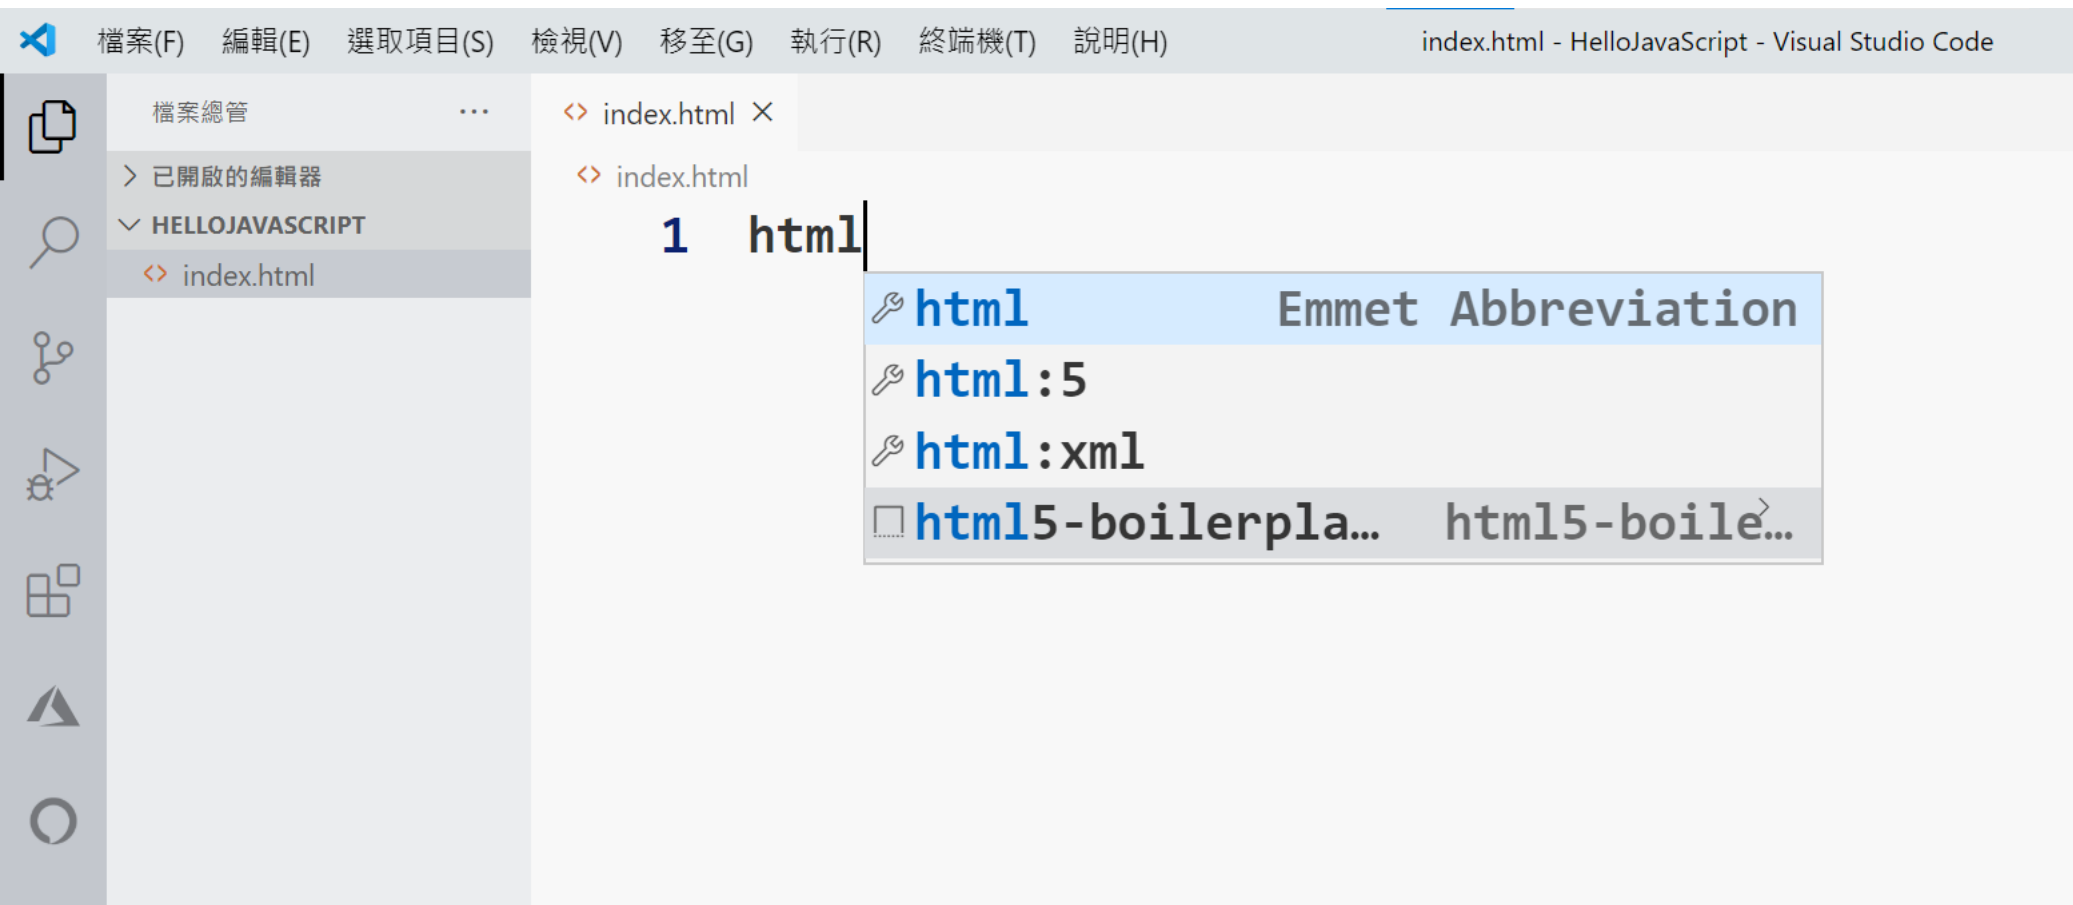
檔案(F) 編輯(E) 選取項目(S) 檢視(V) 移至(G) 執行(R) 終端機(T) 說明(H)

index.html - HelloJavaScript - Visual Studio Code

檔案總管 ···

> 已開啟的編輯器

HELLOJAVASCRIPT

index.html

index.html ×

index.html

1 html

html Emmet Abbreviation

html:5

html:xml

html5-boilerpla… html15-boile…